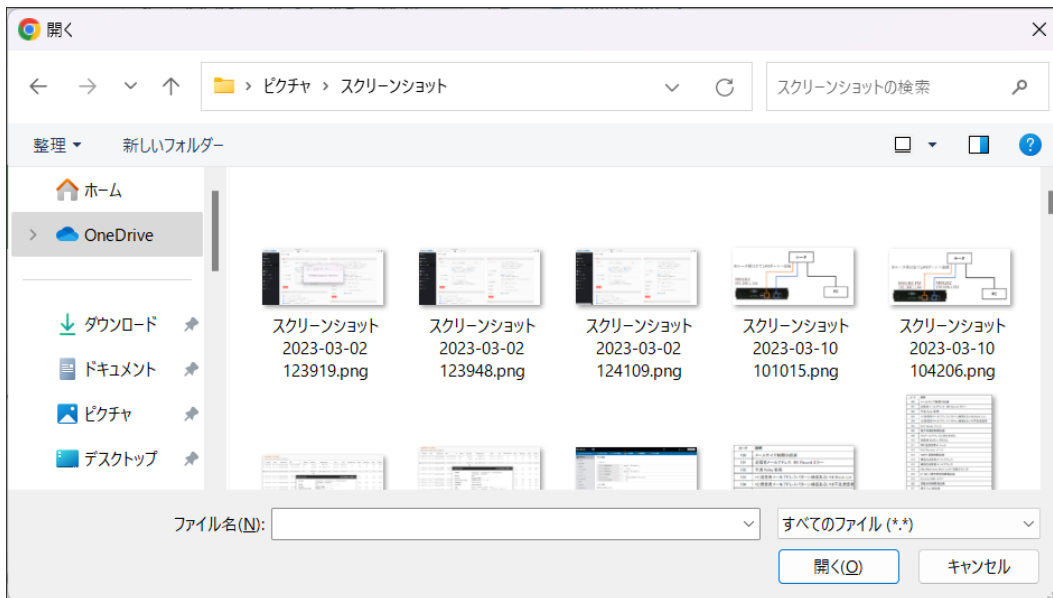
開く

ピクチャ › スクリーンショット

スクリーンショットの検索

整理 ▾ 新しいフォルダー

ホーム
OneDrive
ダウンロード
ドキュメント
ピクチャ
デスクトップ

スクリーンショット 2023-03-02 123919.png
スクリーンショット 2023-03-02 123948.png
スクリーンショット 2023-03-02 124109.png
スクリーンショット 2023-03-10 101015.png
スクリーンショット 2023-03-10 104206.png

ファイル名(N):
すべてのファイル (*.*)
開く(O)
キャンセル